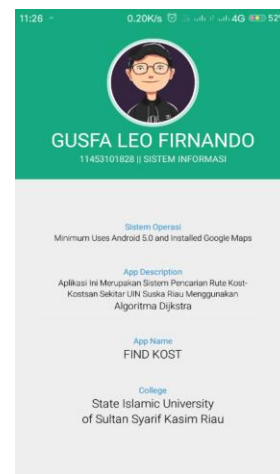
11:26 0.20K/s 4G 52

GUSFA LEO FIRNANDO
11453101828 || SISTEM INFORMASI

Sistem Operasi
Minimum Uses Android 5.0 and Installed Google Maps

App Description
Aplikasi Ini Merupakan Sistem Pencarian Rute Kost-Kostsan Sekitar UIN Suska Riau Menggunakan Algoritma Dijkstra

App Name
FIND KOST

College
State Islamic University of Sultan Syarif Kasim Riau